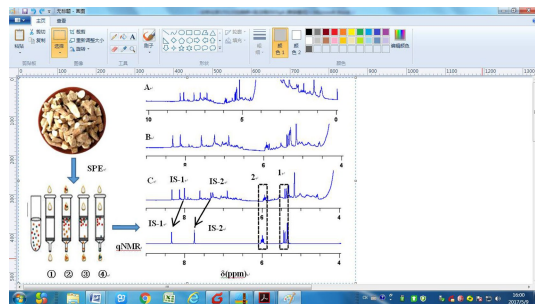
无标题 - 画图

主页
查看

粘贴
剪切
复制
选择
裁剪
重新调整大小
旋转
刷子
形状
轮廓
填充
粗细
颜色 1
颜色 2
编辑颜色
剪贴板
图像
工具
形状
颜色

100
200
300
400
500
600
700
800
900
1000
1100
1200

A
B
C
SPE
qNMR
IS-1
IS-2
IS-1
IS-2
2
1
①
②
③
④
8
6
4
δ(ppm)

16:00
2017/5/9